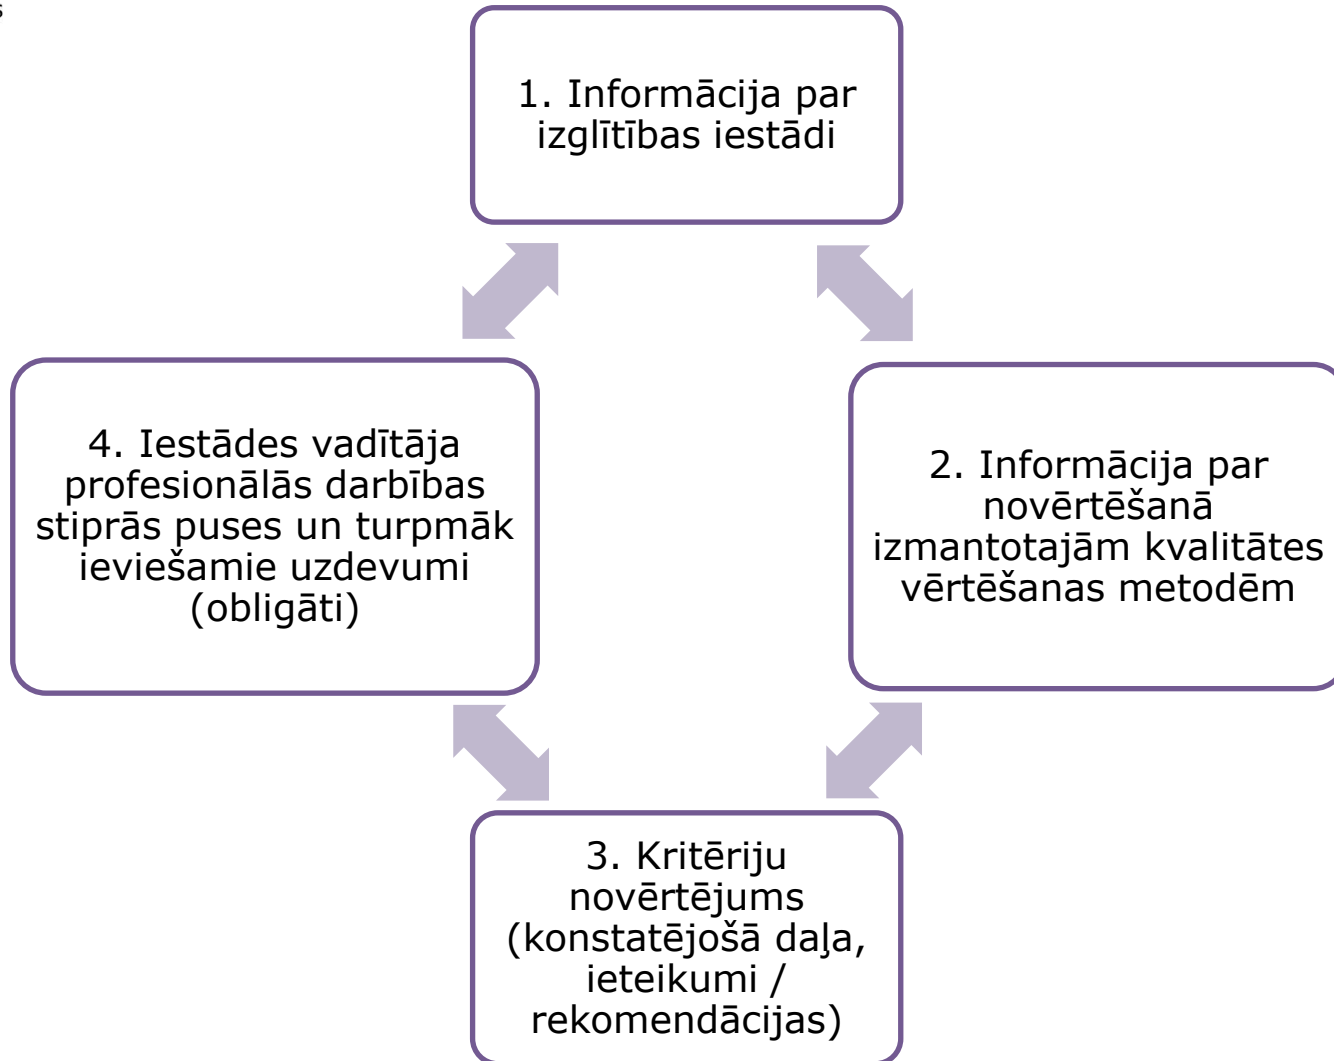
1. Informācija par izglītības iestādi

2. Informācija par novērtēšanā izmantotajām kvalitātes vērtēšanas metodēm

3. Kritēriju novērtējums (konstatējošā daļa, ieteikumi / rekomendācijas)

4. Iestādes vadītāja profesionālās darbības stiprās puses un turpmāk ieviešamie uzdevumi (obligāti)